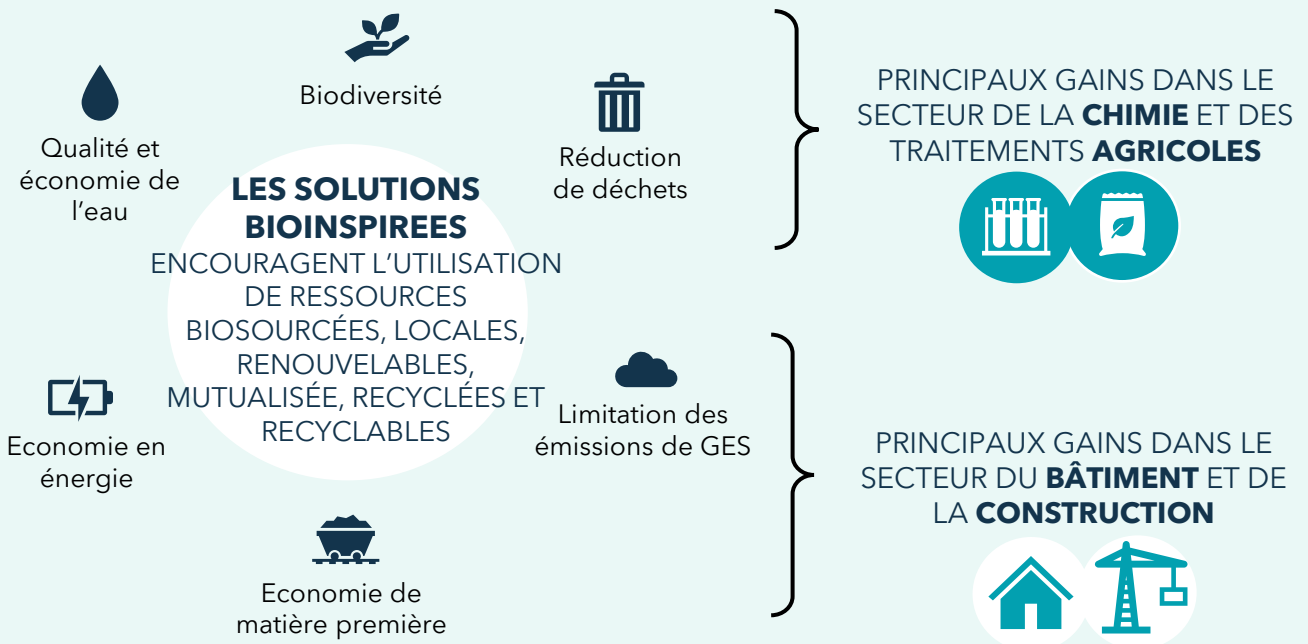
Biodiversité

Qualité et économie de l'eau

Réduction de déchets

LES SOLUTIONS BIOINSPIREES

ENCOURAGENT L'UTILISATION DE RESSOURCES BIOSOURCÉES, LOCALES, RENOUVELABLES, MUTUALISÉE, RECYCLÉES ET RECYCLABLES

Limitation des émissions de GES

Economie en énergie

Economie de matière première

PRINCIPAUX GAINS DANS LE SECTEUR DE LA CHIMIE ET DES TRAITEMENTS AGRICOLES

PRINCIPAUX GAINS DANS LE SECTEUR DU BÂTIMENT ET DE LA CONSTRUCTION